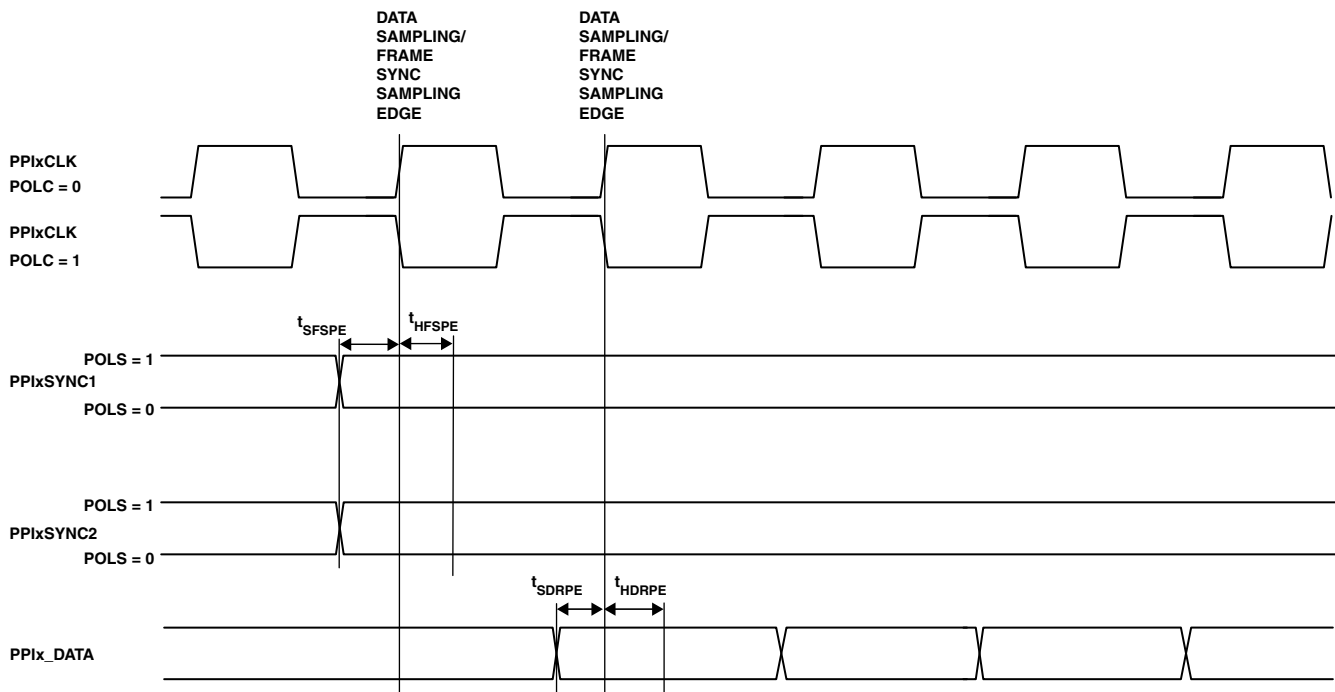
DATA SAMPLING/ FRAME SYNC SAMPLING EDGE

DATA SAMPLING/ FRAME SYNC SAMPLING EDGE

PPIxCLK
POLC = 0

PPIxCLK
POLC = 1

$t_{SFSPE}$

$t_{HFSPE}$

POLS = 1
PPIxSYNC1
POLS = 0

POLS = 1
PPIxSYNC2
POLS = 0

$t_{SDRPE}$

$t_{HDRPE}$

PPIx_DATA